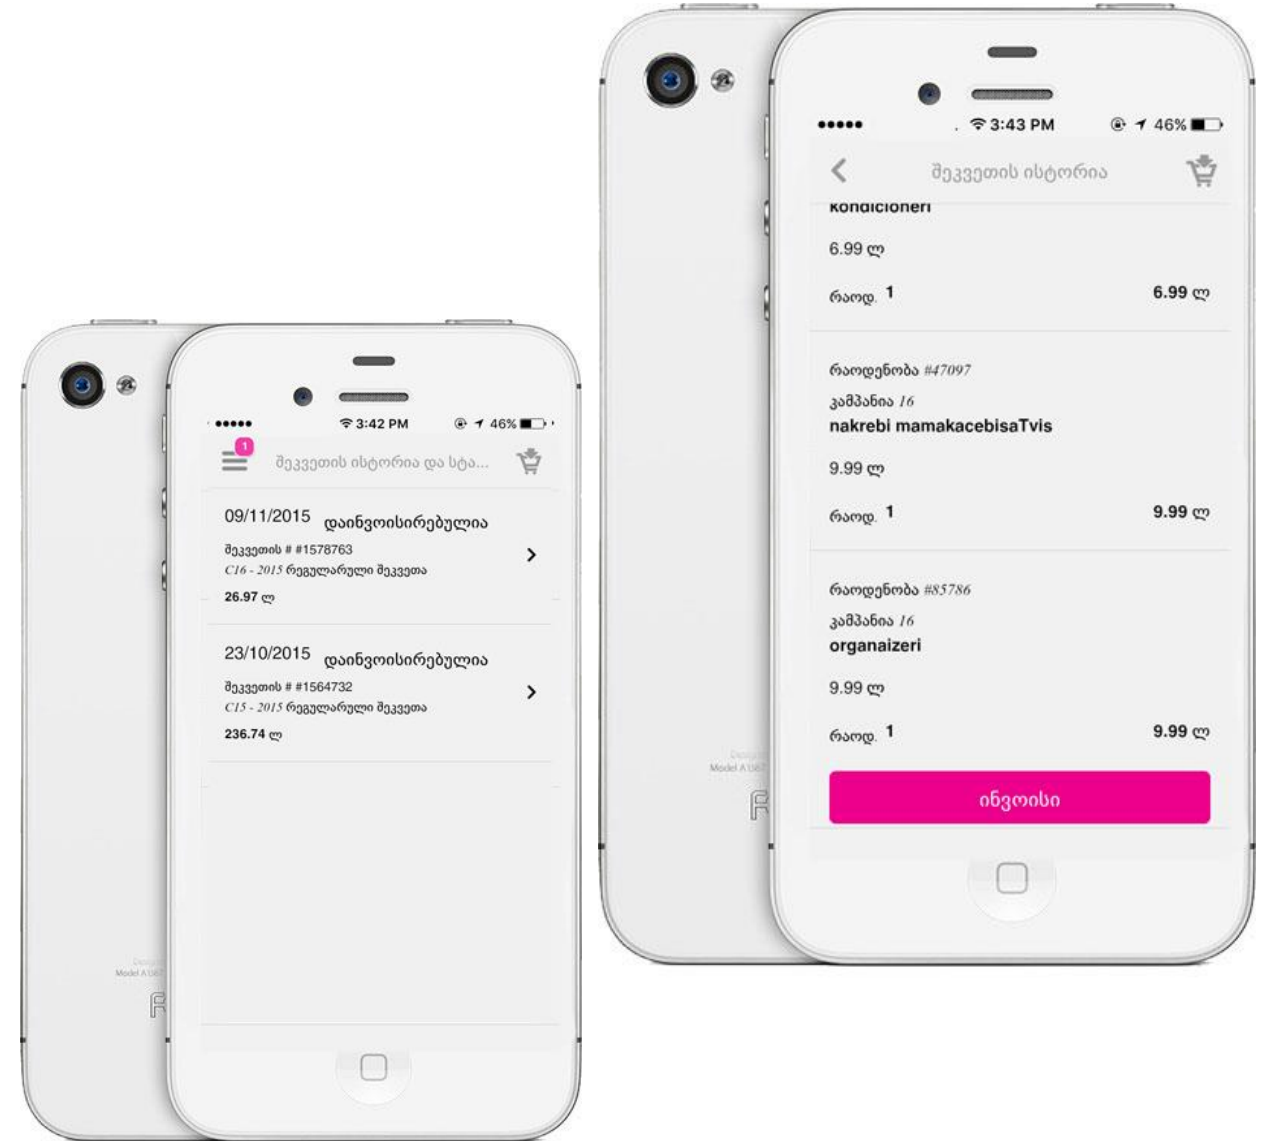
••••• 3:42 PM 46%

1

შეკვეთის ისტორია და სტა...

09/11/2015 დაინვოისირებულია
შეკვეთის # #1578763
C16 - 2015 რეგულარული შეკვეთა
26.97 ლ

23/10/2015 დაინვოისირებულია
შეკვეთის # #1564732
C15 - 2015 რეგულარული შეკვეთა
236.74 ლ

••••• 3:43 PM 46%

შეკვეთის ისტორია

kondicioneri
6.99 ლ
რაოდ. 1 6.99 ლ

რაოდენობა #47097
კამპანია 16
nakrebi mamakacebisaTvis
9.99 ლ
რაოდ. 1 9.99 ლ

რაოდენობა #85786
კამპანია 16
organaizeri
9.99 ლ
რაოდ. 1 9.99 ლ

ინვოისი